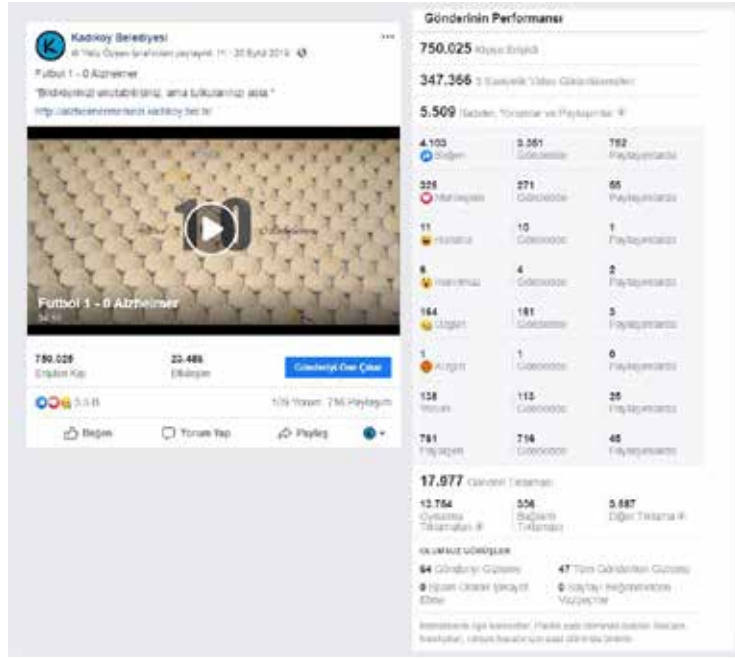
Kadıköy Belediyesi
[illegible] · 20 Eylül 2019

Futbol 1 - 0 Alzheimer

"Bildiklerinizi unutabilirsiniz, ama tutkularınızı asla."

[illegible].kadikoy.bel.tr

Futbol 1 - 0 Alzheimer

750.025
Erişilen Kişi

23.486
Etkileşim

Gönderiyi Öne Çıkar

3,5 B

109 Yorum 786 Paylaşım

Beğen
Yorum Yap
Paylaş

Gönderinin Performansı

750.025 Kişiye Erişildi

347.366 3 Saniyelik Video Görüntülemeleri

5.509 Tepkiler, Yorumlar ve Paylaşımlar

| | | |
|---|---|---|
| 4.103 Beğen | 3.351 Gönderide | 752 Paylaşımlarda |
| 326 Muhteşem | 271 Gönderide | 55 Paylaşımlarda |
| 11 Hahaha | 10 Gönderide | 1 Paylaşımlarda |
| 6 Inanılmaz | 4 Gönderide | 2 Paylaşımlarda |
| 164 Üzgün | 161 Gönderide | 3 Paylaşımlarda |
| 1 Kızgın | 1 Gönderide | 0 Paylaşımlarda |
| 138 Yorum | 113 Gönderide | 25 Paylaşımlarda |
| 761 Paylaşım | 716 Gönderide | 45 Paylaşımlarda |

17.977 Gönderi Tıklaması

13.784 Oynatma Tıklamaları
336 Bağlantı Tıklaması
3.857 Diğer Tıklama

OLUMSUZ GÖRÜŞLER

64 Gönderiyi Gizleme
47 Tüm Gönderileri Gizleme
0 Spam Olarak Şikayet Etme
0 Sayfayı Beğenmekten Vazgeçme

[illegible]